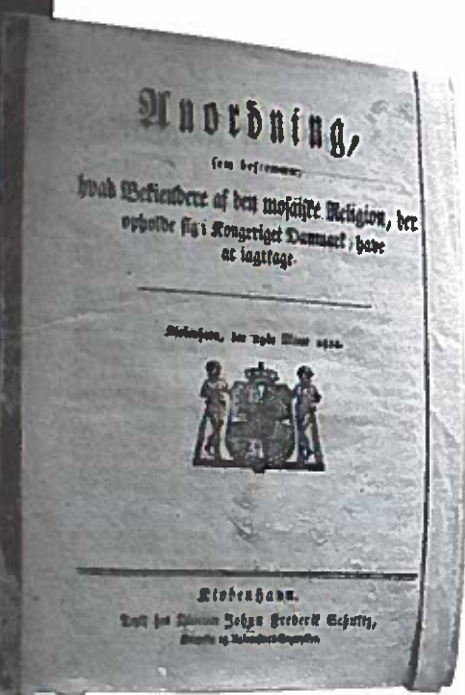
Anordning,

som bestemmer,
hvad Bekiendere af den mosaiske Religion, der ophole sig i Kongeriget Danmark, have at iagttage.

Kiøbenhavn, den 29de Marts 1814.

Kiøbenhavn.
Trykt hos Directeur Johan Frederik Schultz,
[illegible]